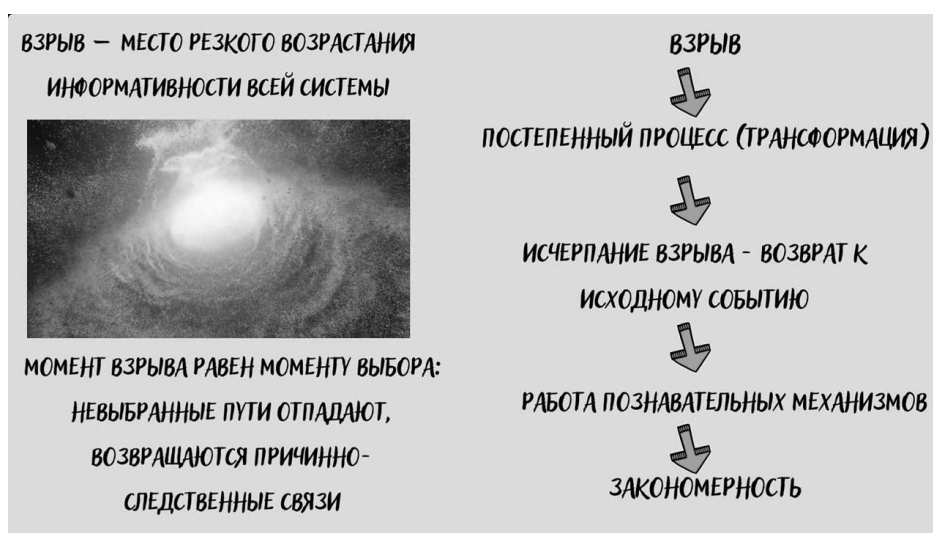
ВЗРЫВ — МЕСТО РЕЗКОГО ВОЗРАСТАНИЯ ИНФОРМАТИВНОСТИ ВСЕЙ СИСТЕМЫ

МОМЕНТ ВЗРЫВА РАВЕН МОМЕНТУ ВЫБОРА: НЕВЫБРАННЫЕ ПУТИ ОТПАДАЮТ, ВОЗВРАЩАЮТСЯ ПРИЧИННО-СЛЕДСТВЕННЫЕ СВЯЗИ

ВЗРЫВ

ПОСТЕПЕННЫЙ ПРОЦЕСС (ТРАНСФОРМАЦИЯ)

ИСЧЕРПАНИЕ ВЗРЫВА - ВОЗВРАТ К ИСХОДНОМУ СОБЫТИЮ

РАБОТА ПОЗНАВАТЕЛЬНЫХ МЕХАНИЗМОВ

ЗАКОНОМЕРНОСТЬ